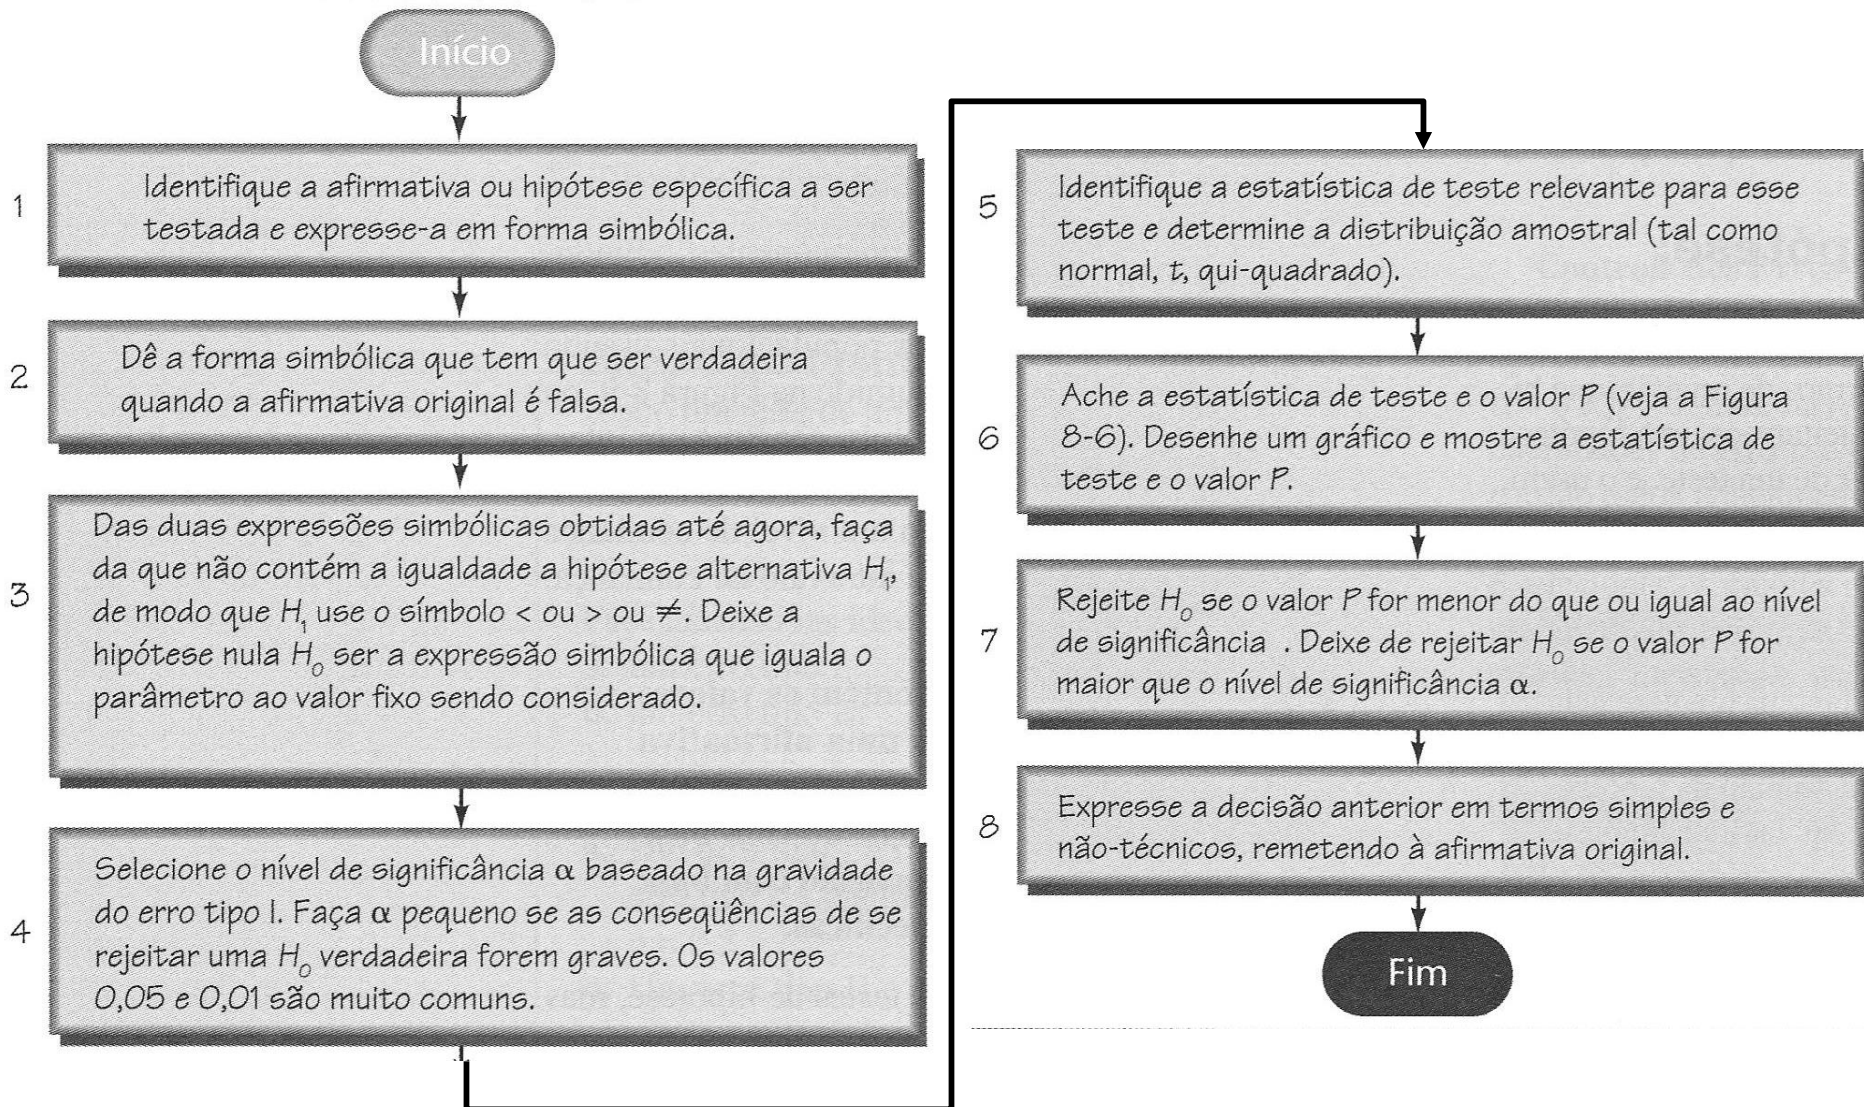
Início

1 Identifique a afirmativa ou hipótese específica a ser testada e expresse-a em forma simbólica.

2 Dê a forma simbólica que tem que ser verdadeira quando a afirmativa original é falsa.

3 Das duas expressões simbólicas obtidas até agora, faça da que não contém a igualdade a hipótese alternativa $H_1$, de modo que $H_1$ use o símbolo < ou > ou $\neq$. Deixe a hipótese nula $H_0$ ser a expressão simbólica que iguala o parâmetro ao valor fixo sendo considerado.

4 Selecione o nível de significância $\alpha$ baseado na gravidade do erro tipo I. Faça $\alpha$ pequeno se as conseqüências de se rejeitar uma $H_0$ verdadeira forem graves. Os valores 0,05 e 0,01 são muito comuns.

5 Identifique a estatística de teste relevante para esse teste e determine a distribuição amostral (tal como normal, $t$, qui-quadrado).

6 Ache a estatística de teste e o valor $P$ (veja a Figura 8-6). Desenhe um gráfico e mostre a estatística de teste e o valor $P$.

7 Rejeite $H_0$ se o valor $P$ for menor do que ou igual ao nível de significância . Deixe de rejeitar $H_0$ se o valor $P$ for maior que o nível de significância $\alpha$.

8 Expresse a decisão anterior em termos simples e não-técnicos, remetendo à afirmativa original.

Fim